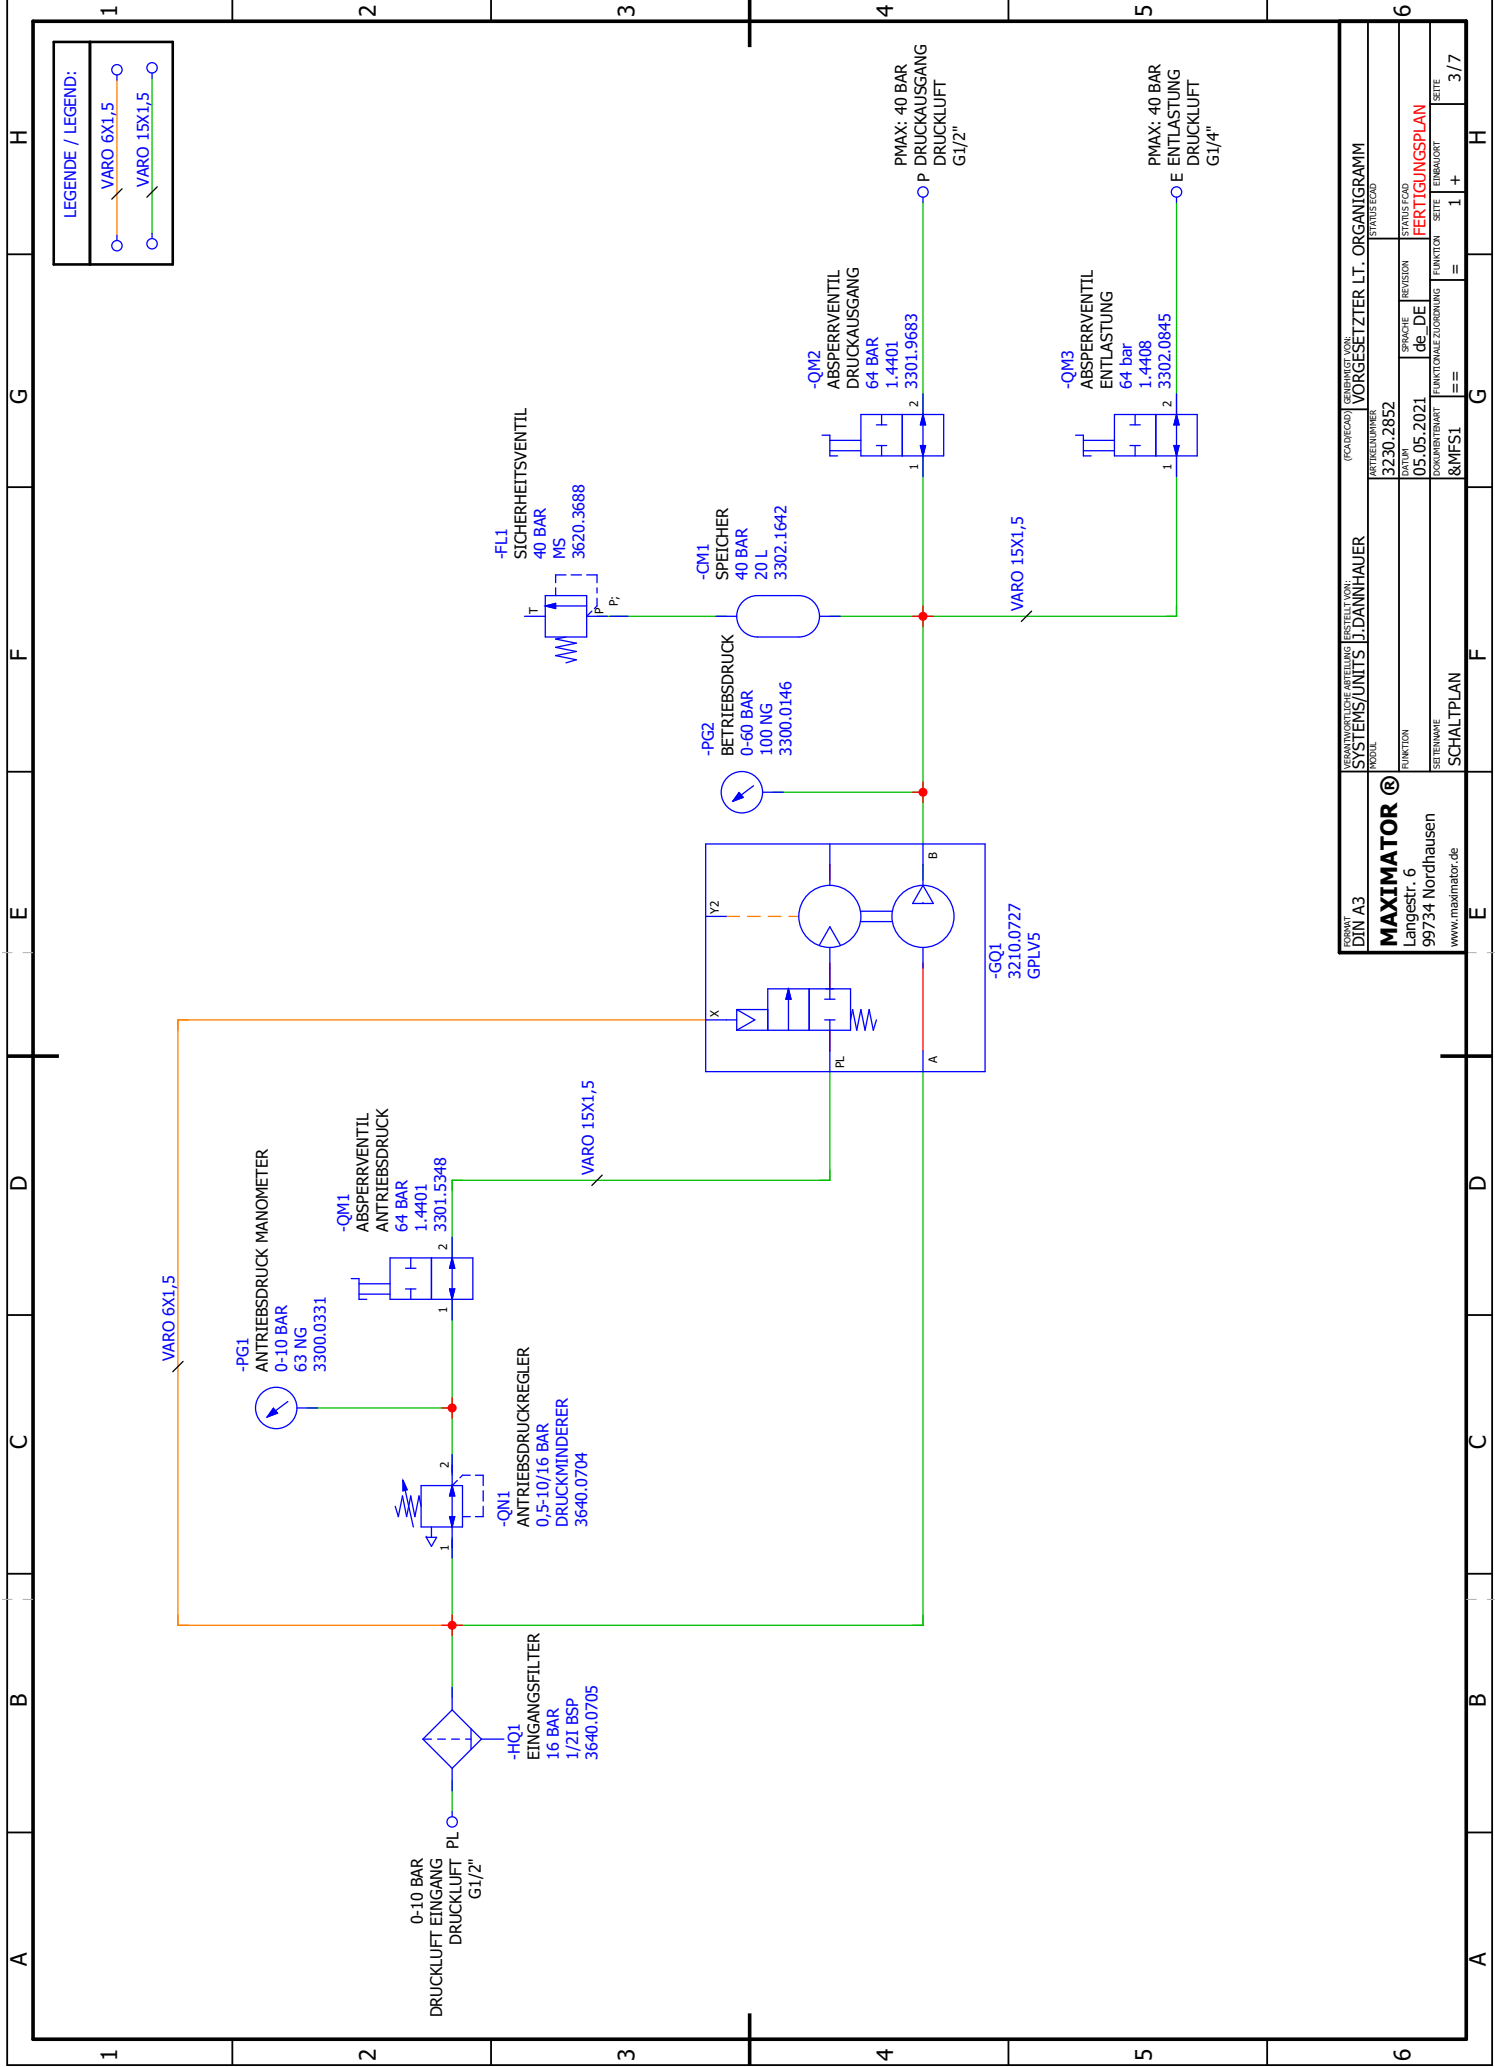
1 2 3 4 5 6

H G F E D C B A

LEGENDE / LEGEND:
VARO 6X1,5
VARO 15X1,5

PMAX: 40 BAR
P DRUCKAUSGANG
DRUCKLUFT
G1/2"

PMAX: 40 BAR
E ENTLASTUNG
DRUCKLUFT
G1/4"

-QM2
ABSPERRVENTIL
DRUCKAUSGANG
64 BAR
1.4401
3301.9683

-QM3
ABSPERRVENTIL
ENTLASTUNG
64 bar
1.4408
3302.0845

-FL1
SICHERHEITSVENTIL
40 BAR
MS
3620.3688

-CM1
SPEICHER
40 BAR
20 L
3302.1642

VARO 15X1,5

-PG2
BETRIEBSDRUCK
0-60 BAR
100 NG
3300.0146

Y2
X
B
PL
A

-GQ1
3210.0727
GPLV5

-QM1
ABSPERRVENTIL
ANTRIEBSDRUCK
64 BAR
1.4401
3301.5348

VARO 15X1,5

VARO 6X1,5

-PG1
ANTRIEBSDRUCK MANOMETER
0-10 BAR
63 NG
3300.0331

-QN1
ANTRIEBSDRUCKREGLER
0,5-10/16 BAR
DRUCKMINDERER
3640.0704

0-10 BAR
DRUCKLUFT EINGANG PL
DRUCKLUFT
G1/2"

-HQ1
EINGANGSFILTER
16 BAR
1/2I BSP
3640.0705

FORMAT DIN A3
MAXIMATOR ®
Langestr. 6
99734 Nordhausen
www.maximator.de
VERANTWORTLICHE ABTEILUNG SYSTEMS/UNITS
ERSTELLT VON: J.DANNHAUER
GENEHMIGT VON: VORGESETZTER LT. ORGANIGRAMM
ARTIKELNUMMER 3230.2852
DATUM 05.05.2021
SPRACHE de_DE
STATUS FCAD FERTIGUNGSPLAN
SEITENNAME SCHALTPLAN
DOKUMENTENART &MFS1
FUNKTIONALE ZUORDNUNG ==
FUNKTION =
EINBAUORT +
SEITE 1
SEITE 3/7